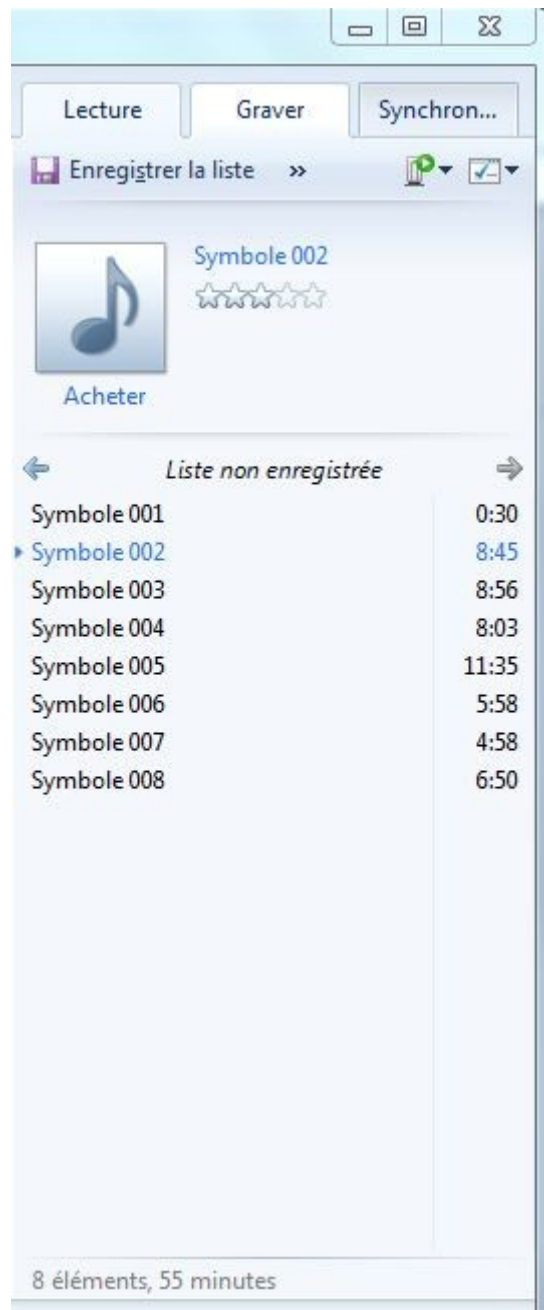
Lecture
Graver
Synchron...

Enregistrer la liste »

Symbole 002

Acheter

Liste non enregistrée

| | |
|---|---|
| Symbole 001 | 0:30 |
| Symbole 002 | 8:45 |
| Symbole 003 | 8:56 |
| Symbole 004 | 8:03 |
| Symbole 005 | 11:35 |
| Symbole 006 | 5:58 |
| Symbole 007 | 4:58 |
| Symbole 008 | 6:50 |

8 éléments, 55 minutes